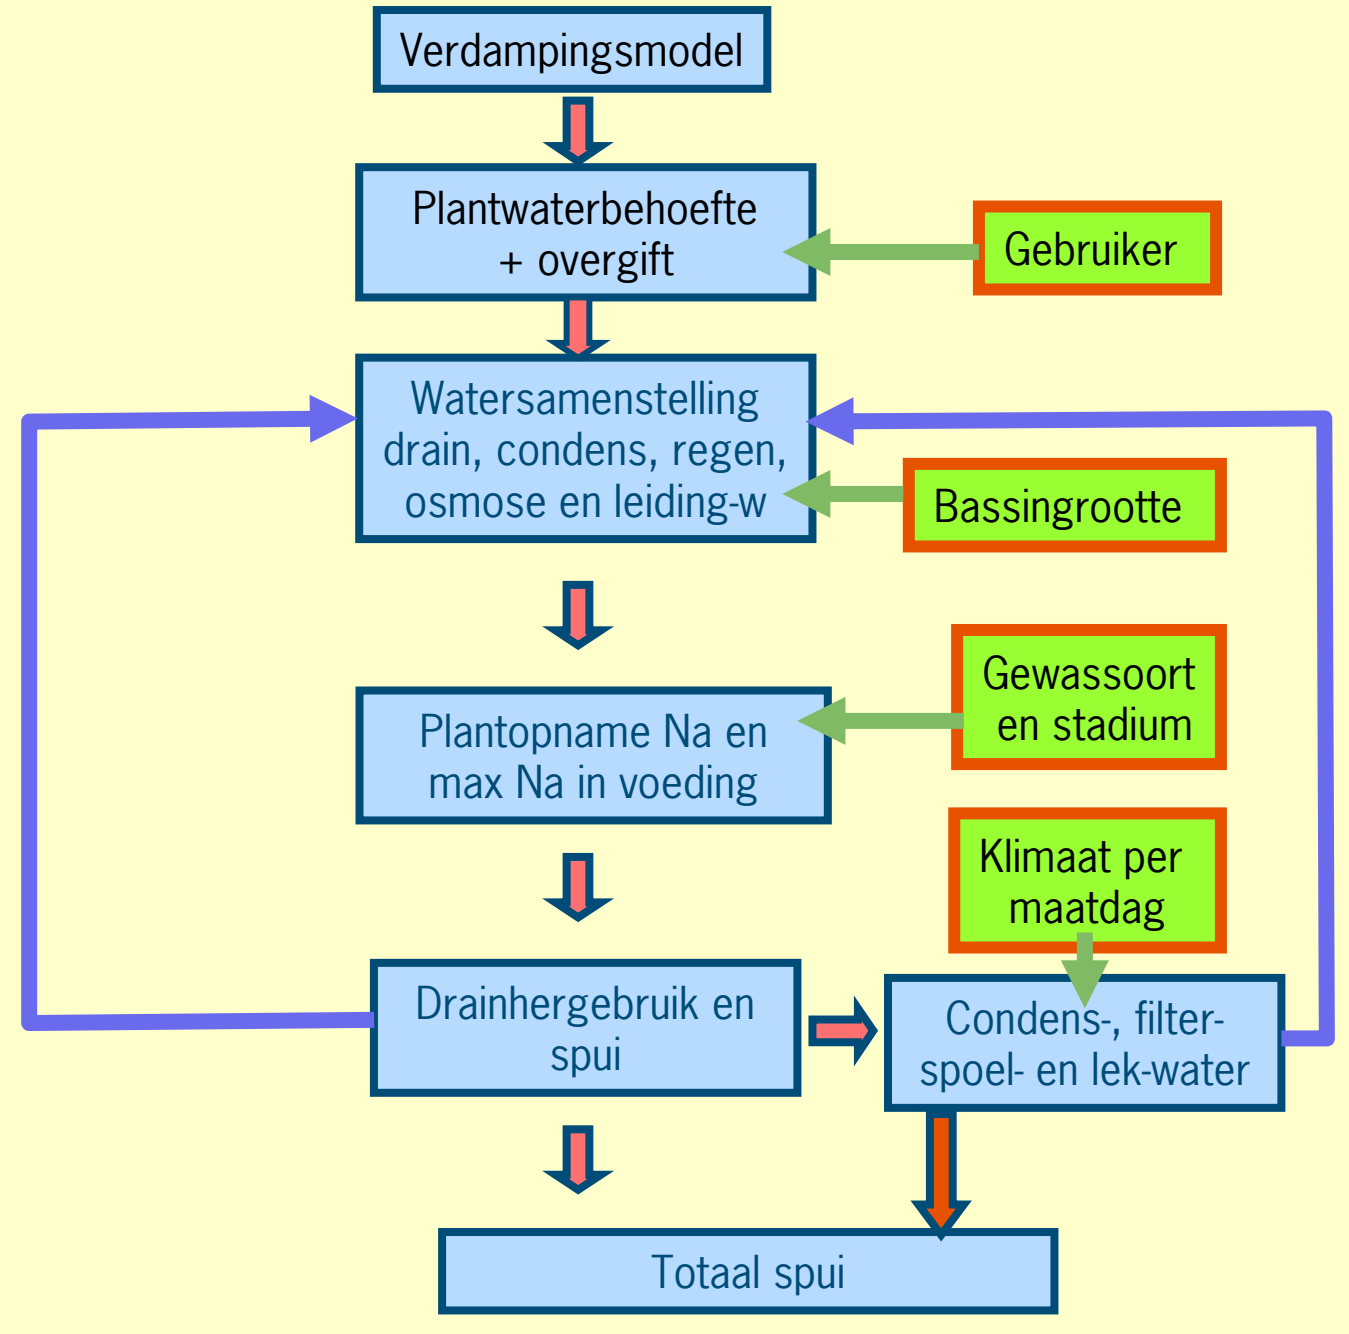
Verdampingsmodel

Plantwaterbehoefte + overgift

Gebruiker

Watersamenstelling drain, condens, regen, osmose en leiding-w

Bassingrootte

Gewassoort en stadium

Plantopname Na en max Na in voeding

Klimaat per maatdag

Drainhergebruik en spui

Condens-, filter- spoel- en lek-water

Totaal spui